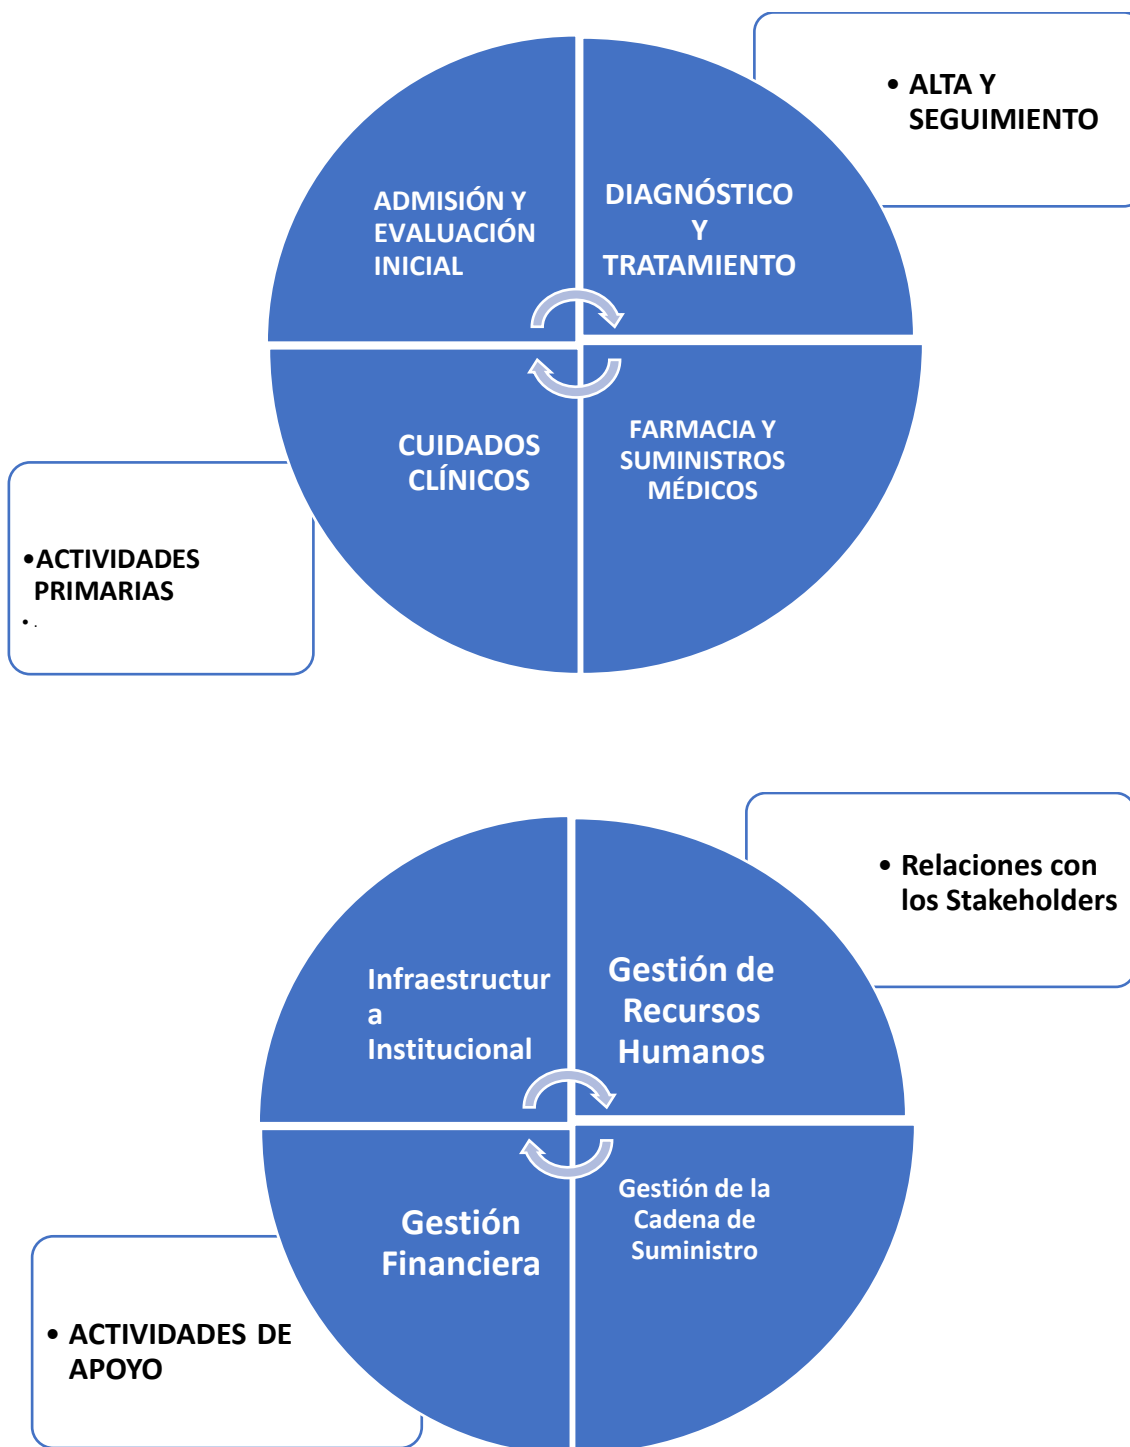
• ALTA Y SEGUIMIENTO

ADMISIÓN Y EVALUACIÓN INICIAL

DIAGNÓSTICO Y TRATAMIENTO

CUIDADOS CLÍNICOS

FARMACIA Y SUMINISTROS MÉDICOS

•ACTIVIDADES PRIMARIAS

•

• Relaciones con los Stakeholders

Infraestructur a Institucional

Gestión de Recursos Humanos

Gestión Financiera

Gestión de la Cadena de Suministro

• ACTIVIDADES DE APOYO